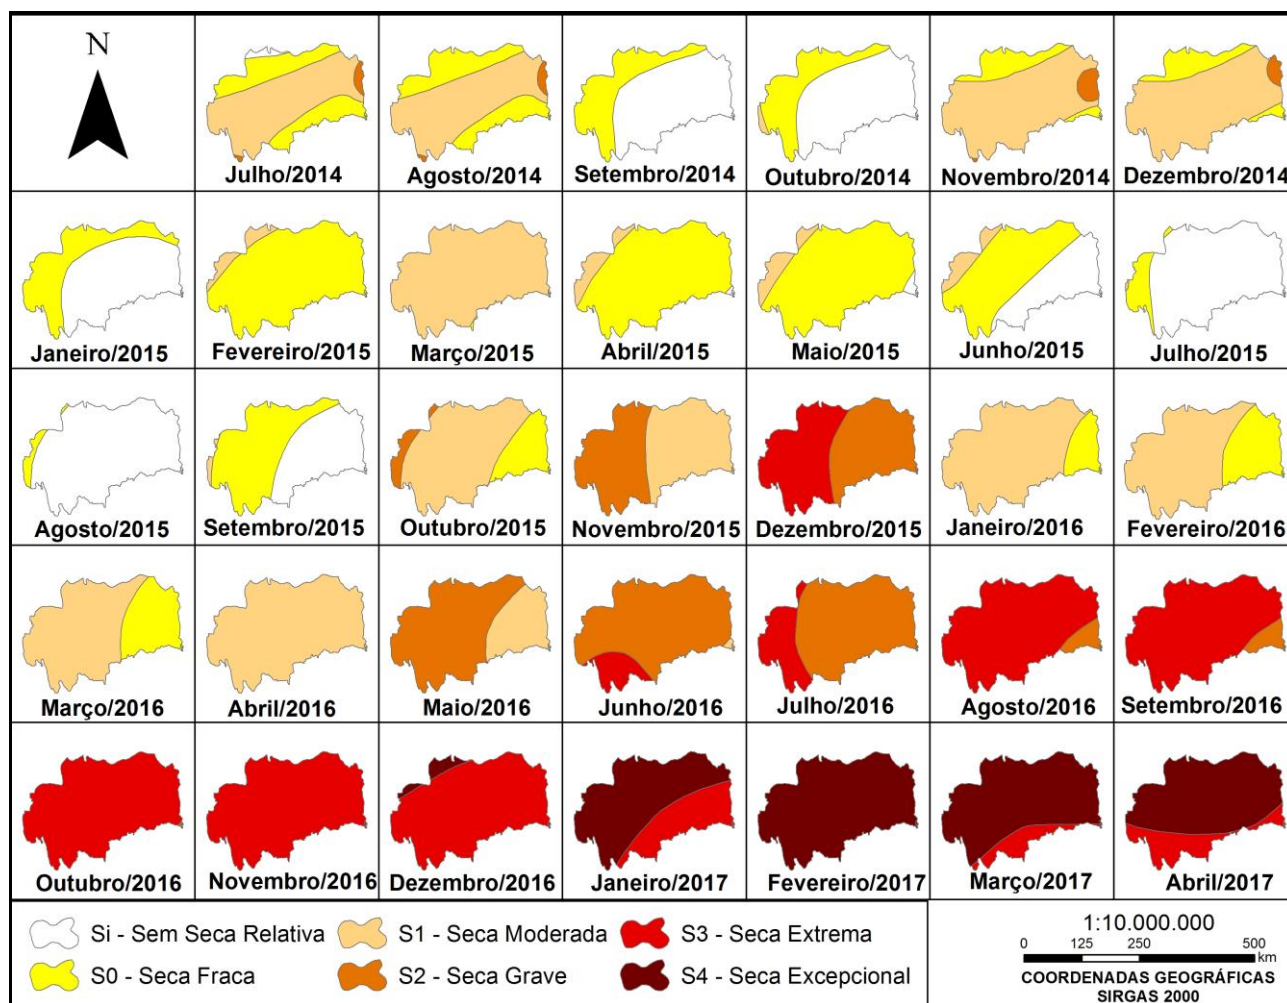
N

| | Julho/2014 | Agosto/2014 | Setembro/2014 | Outubro/2014 | Novembro/2014 | Dezembro/2014 |
|---|---|---|---|---|---|---|
| Janeiro/2015 | Fevereiro/2015 | Março/2015 | Abril/2015 | Maio/2015 | Junho/2015 | Julho/2015 |
| Agosto/2015 | Setembro/2015 | Outubro/2015 | Novembro/2015 | Dezembro/2015 | Janeiro/2016 | Fevereiro/2016 |
| Março/2016 | Abril/2016 | Maio/2016 | Junho/2016 | Julho/2016 | Agosto/2016 | Setembro/2016 |
| Outubro/2016 | Novembro/2016 | Dezembro/2016 | Janeiro/2017 | Fevereiro/2017 | Março/2017 | Abril/2017 |

Si - Sem Seca Relativa
S0 - Seca Fraca
S1 - Seca Moderada
S2 - Seca Grave
S3 - Seca Extrema
S4 - Seca Excepcional

1:10.000.000
0 125 250 500 km
COORDENADAS GEOGRÁFICAS
SIRGAS 2000